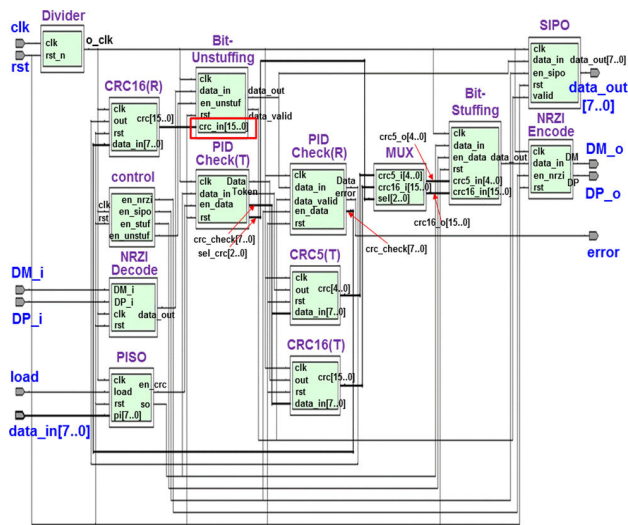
clk
rst
Divider
clk
rst_n
o_clk
CRC16(R)
clk
out
rst
data_in[7..0]
crc[15..0]
control
clk
rst
en_nrzi
en_sipo
en_stuf
en_unstuf
DM_i
DP_i
NRZI Decode
DM_i
DP_i
clk
rst
data_out
load
data_in[7..0]
PISO
clk
load
rst
pi[7..0]
en_crc
so
Bit-Unstuffing
clk
data_in
en_unstuf
rst
crc_in[15..0]
data_out
data_valid
PID Check(T)
clk
data_in
en_data
rst
Data
Token
crc_check[7..0]
sel_crc[2..0]
PID Check(R)
clk
data_in
data_valid
en_data
rst
Data
error
crc_check[7..0]
CRC5(T)
clk
out
rst
data_in[7..0]
crc[4..0]
CRC16(T)
clk
out
rst
data_in[7..0]
crc[15..0]
MUX
crc5_o[4..0]
crc5_i[4..0]
crc16_i[15..0]
sel[2..0]
crc16_o[15..0]
Bit-Stuffing
clk
data_in
en_data
rst
crc5_in[4..0]
crc16_in[15..0]
data_out
SIPO
clk
data_in
en_sipo
rst
valid
data_out[7..0]
data_out
[7..0]
NRZI Encode
clk
data_in
en_nrzi
rst
DM
DP
DM_o
DP_o
error